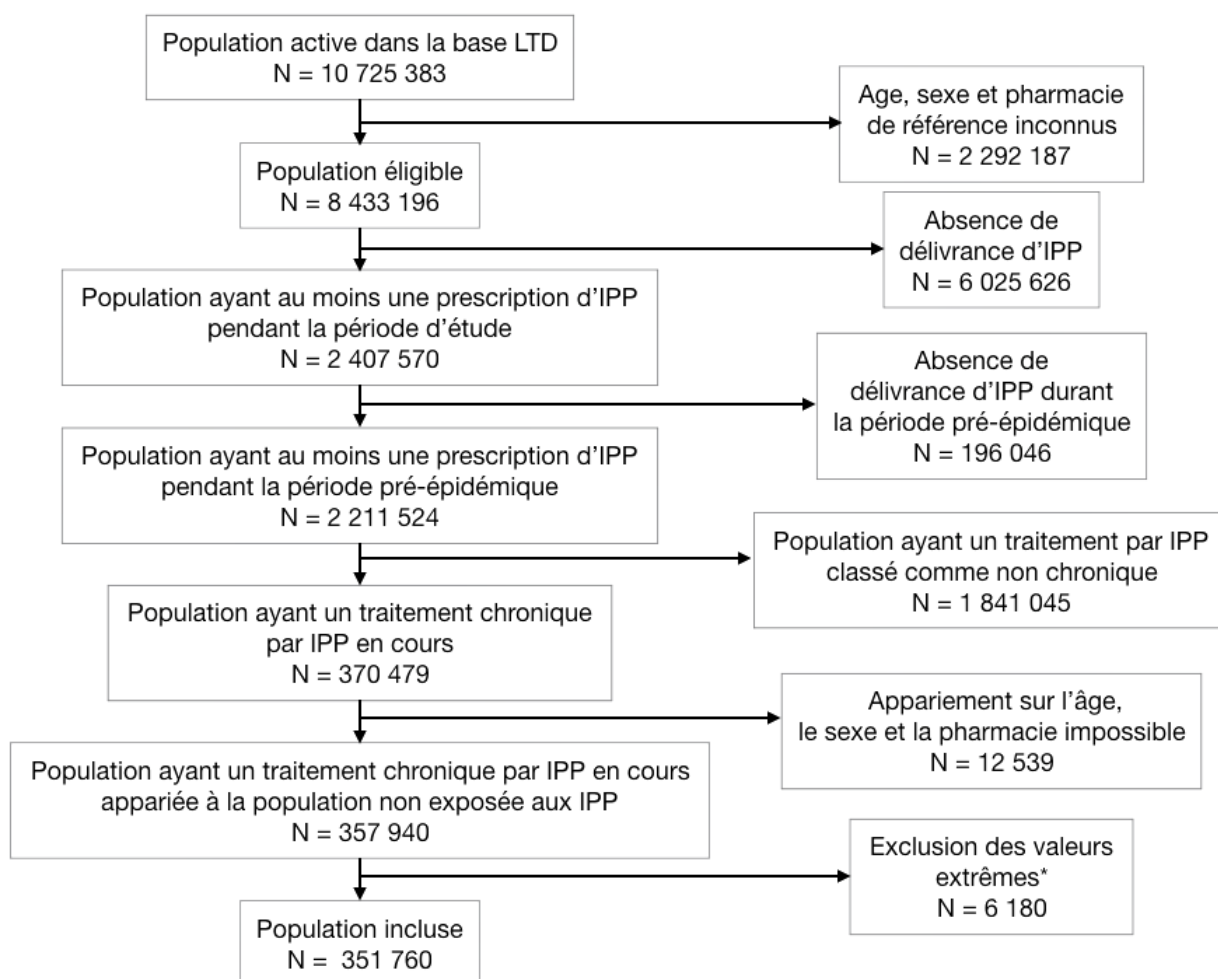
Population active dans la base LTD
N = 10 725 383

Age, sexe et pharmacie de référence inconnus
N = 2 292 187

Population éligible
N = 8 433 196

Absence de délivrance d'IPP
N = 6 025 626

Population ayant au moins une prescription d'IPP pendant la période d'étude
N = 2 407 570

Absence de délivrance d'IPP durant la période pré-épidémique
N = 196 046

Population ayant au moins une prescription d'IPP pendant la période pré-épidémique
N = 2 211 524

Population ayant un traitement par IPP classé comme non chronique
N = 1 841 045

Population ayant un traitement chronique par IPP en cours
N = 370 479

Appariement sur l'âge, le sexe et la pharmacie impossible
N = 12 539

Population ayant un traitement chronique par IPP en cours appariée à la population non exposée aux IPP
N = 357 940

Exclusion des valeurs extrêmes*
N = 6 180

Population incluse
N = 351 760